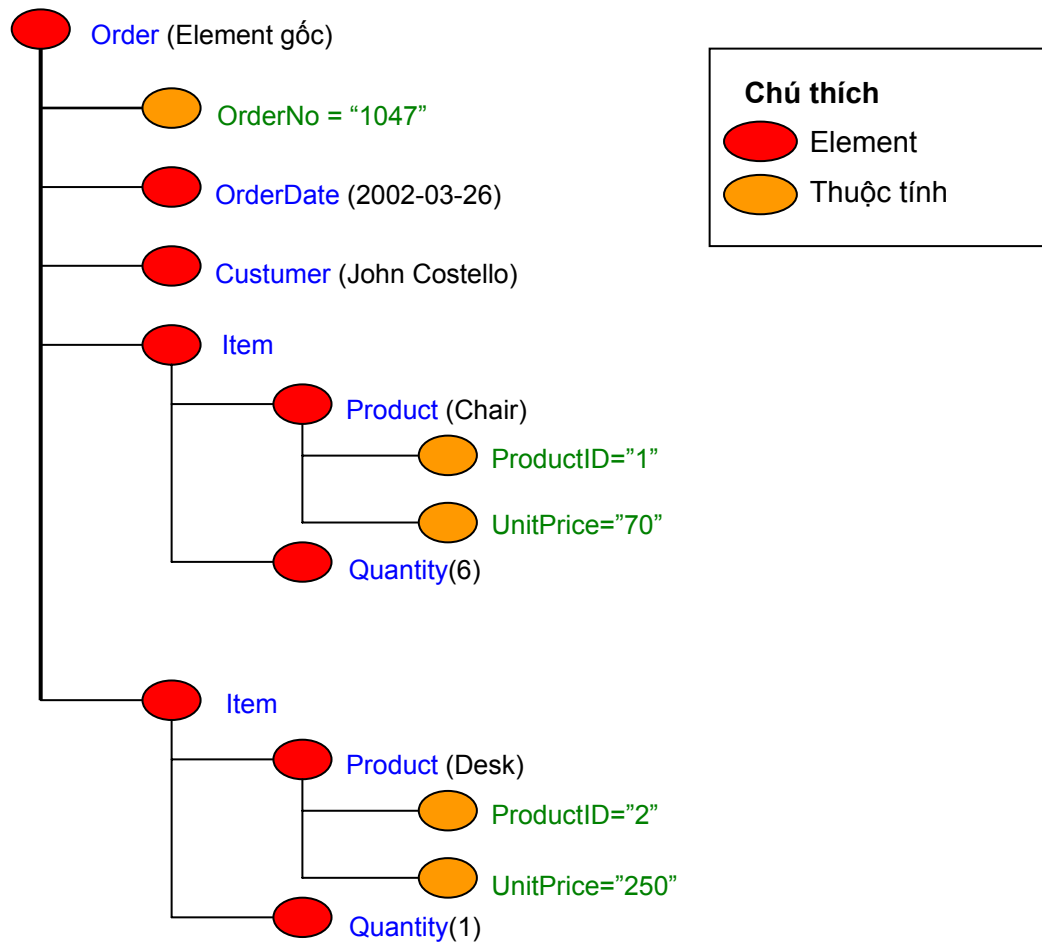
Order (Element gốc)

OrderNo = “1047”

OrderDate (2002-03-26)

Custumer (John Costello)

Item

Product (Chair)

ProductID=”1”

UnitPrice=”70”

Quantity(6)

Item

Product (Desk)

ProductID=”2”

UnitPrice=”250”

Quantity(1)

Chú thích

Element

Thuộc tính